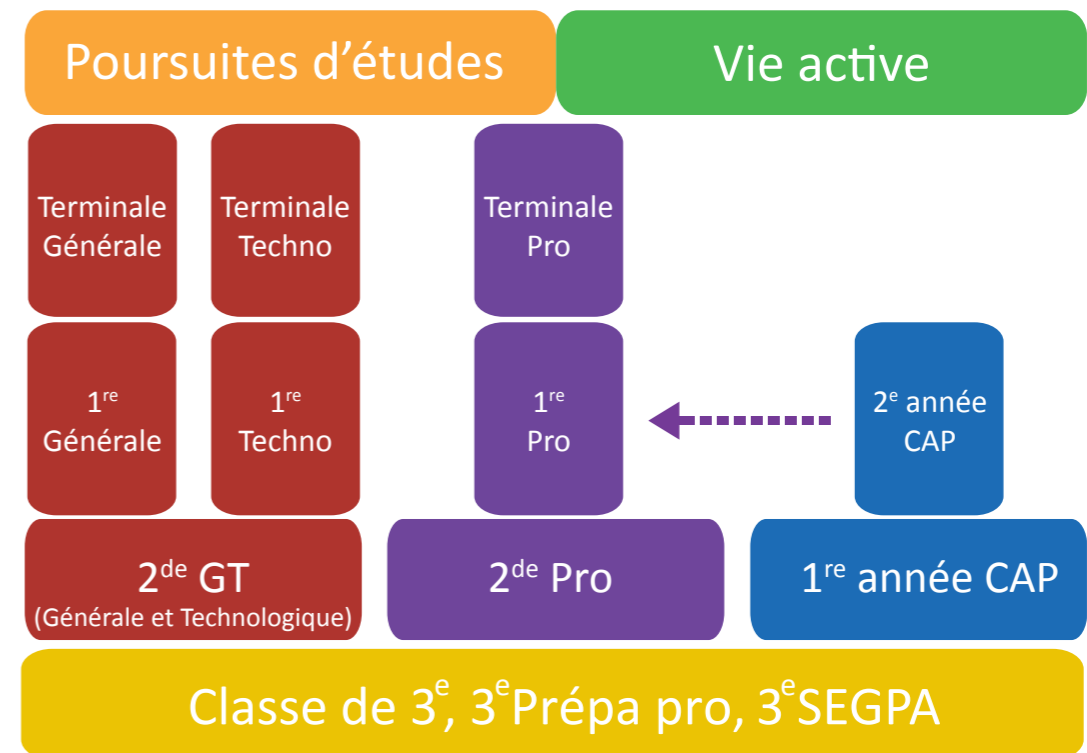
Poursuites d'études

Vie active

Terminale Générale

Terminale Techno

Terminale Pro

1$^{re}$ Générale

1$^{re}$ Techno

1$^{re}$ Pro

2$^{e}$ année CAP

2$^{de}$ GT
(Générale et Technologique)

2$^{de}$ Pro

1$^{re}$ année CAP

Classe de 3$^{e}$, 3$^{e}$Prépa pro, 3$^{e}$SEGPA